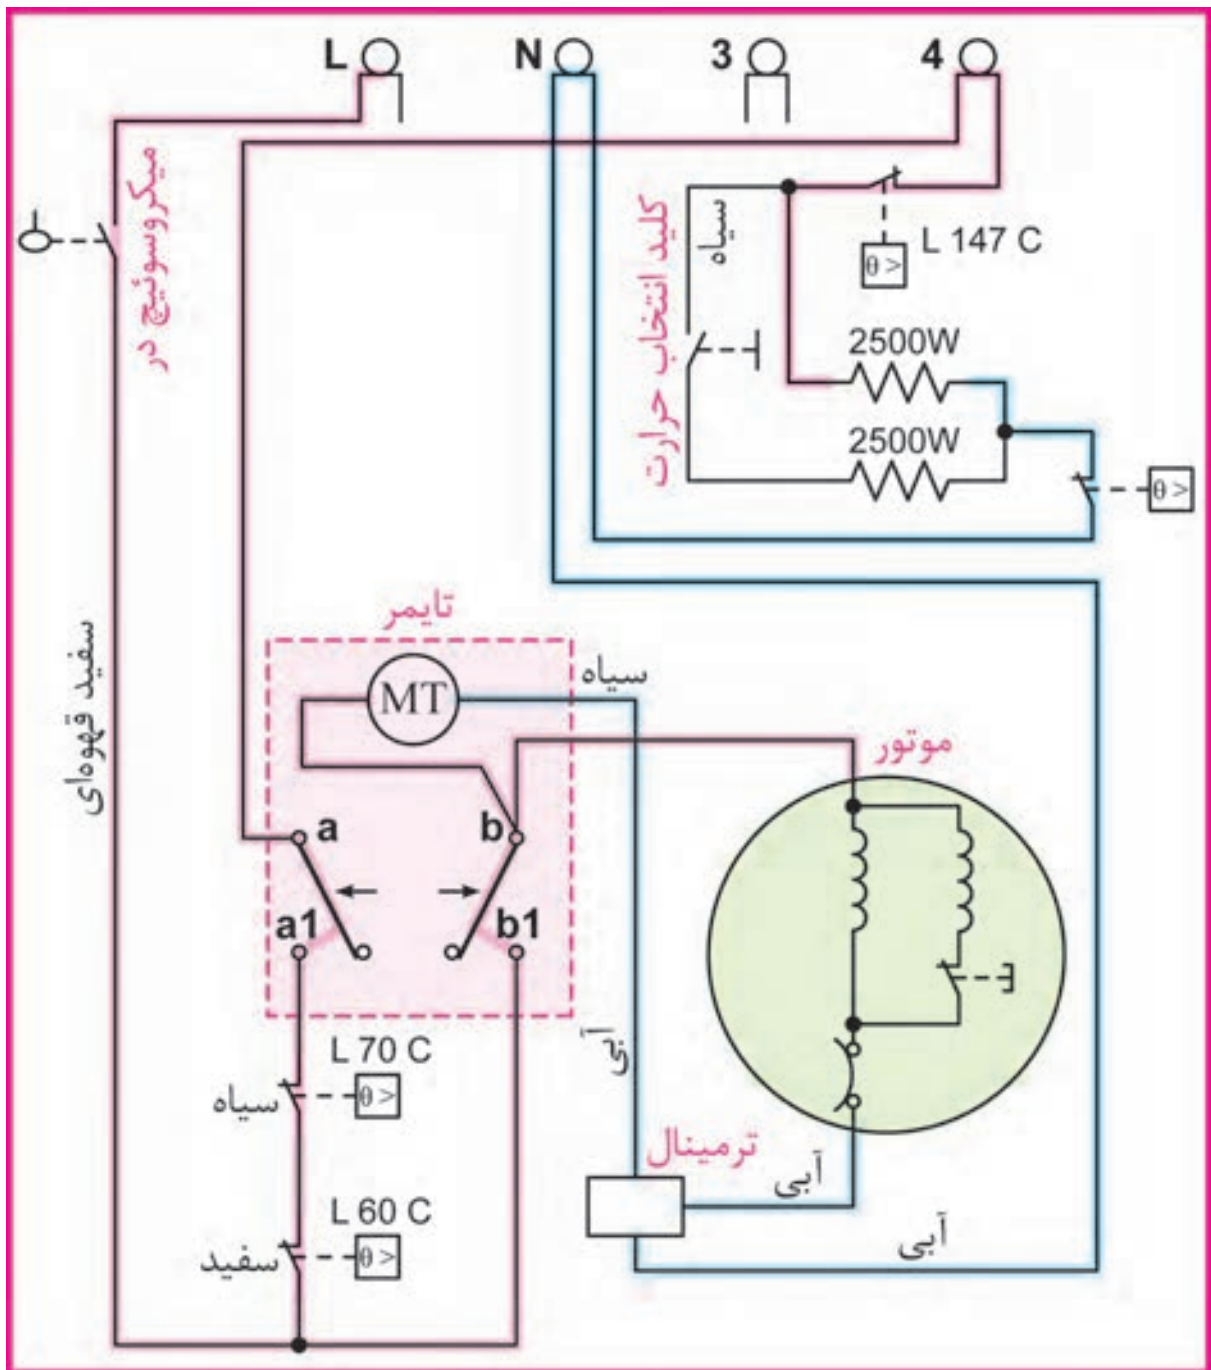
L
N
3
4

میکروسوئیچ در

کلید انتخاب حرارت

سیاه

L 147 C

$\theta >$

2500W

2500W

$\theta >$

سفید قهوه‌ای

تایمر

MT

سیاه

موتور

a

b

a1

b1

آبی

L 70 C

سیاه

$\theta >$

ترمینال

آبی

L 60 C

سفید

$\theta >$

آبی